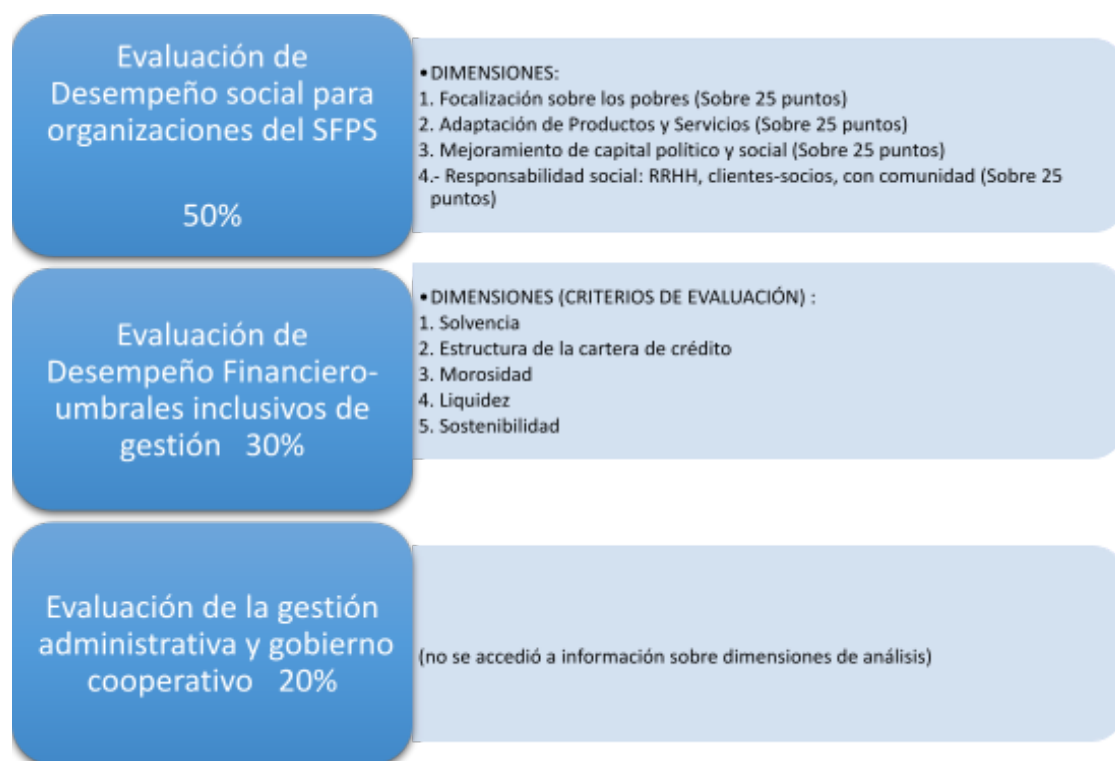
Evaluación de Desempeño social para organizaciones del SFPS

50%

• DIMENSIONES:
1. Focalización sobre los pobres (Sobre 25 puntos)
2. Adaptación de Productos y Servicios (Sobre 25 puntos)
3. Mejoramiento de capital político y social (Sobre 25 puntos)
4.- Responsabilidad social: RRHH, clientes-socios, con comunidad (Sobre 25 puntos)

Evaluación de Desempeño Financiero-umbrales inclusivos de gestión 30%

• DIMENSIONES (CRITERIOS DE EVALUACIÓN) :
1. Solvencia
2. Estructura de la cartera de crédito
3. Morosidad
4. Liquidez
5. Sostenibilidad

Evaluación de la gestión administrativa y gobierno cooperativo 20%

(no se accedió a información sobre dimensiones de análisis)